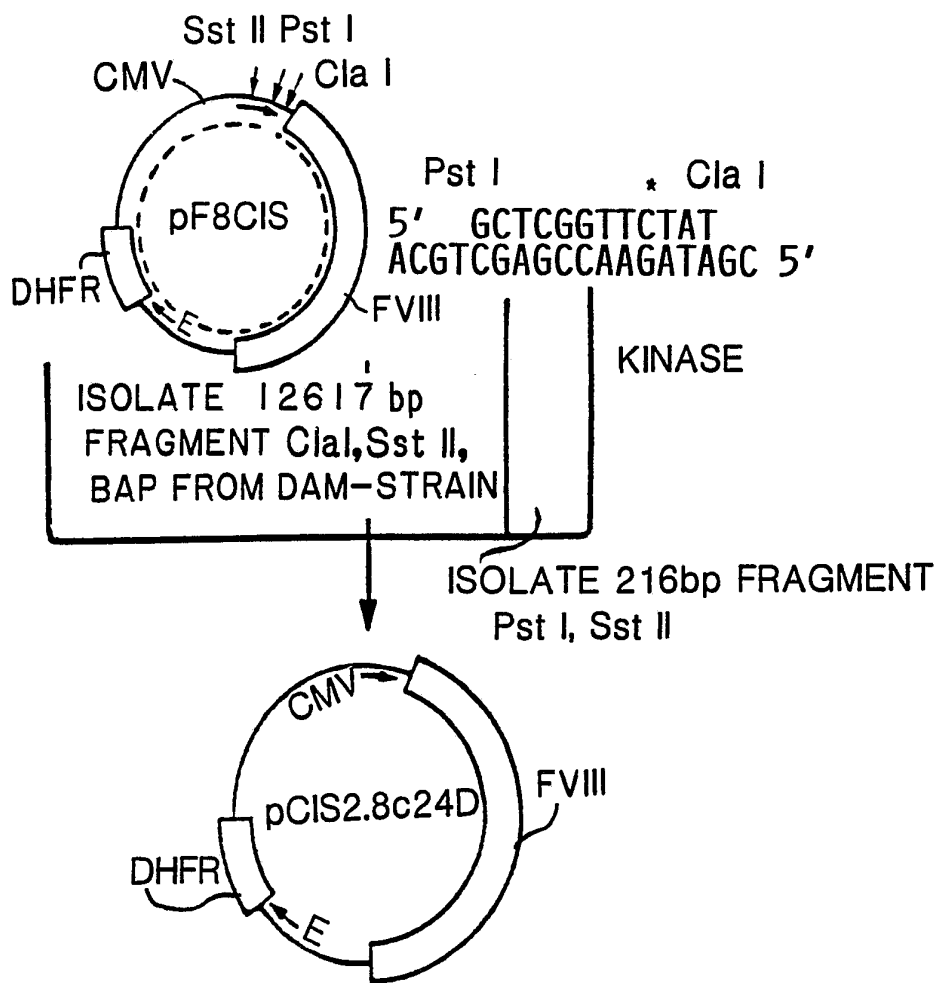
Sst II Pst I
CMV
Cla I
pF8CIS
DHFR
E
FVIII
Pst I
*
Cla I
5' GCTCGGTTCTAT
ACGTCGAGCCAAGATAGC 5'
KINASE
ISOLATE 12617 bp
FRAGMENT ClaI, Sst II,
BAP FROM DAM-STRAIN
ISOLATE 216bp FRAGMENT
Pst I, Sst II
CMV
pCIS2.8c24D
FVIII
DHFR
E